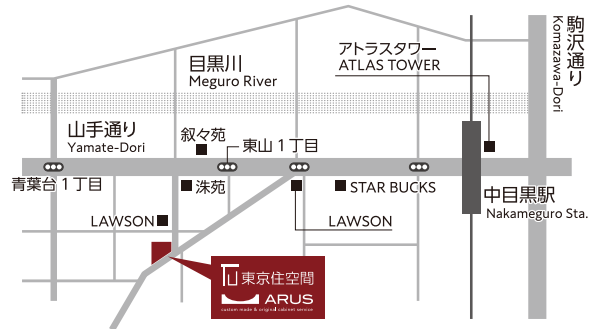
駒沢通り
Komazawa-Dori

アトラスタワー
ATLAS TOWER

目黒川
Meguro River

山手通り
Yamate-Dori

叙々苑

東山１丁目

青葉台１丁目

洙苑

STAR BUCKS

中目黒駅
Nakameguro Sta.

LAWSON

LAWSON

東京住空間
ARUS
custom made & original cabinet service